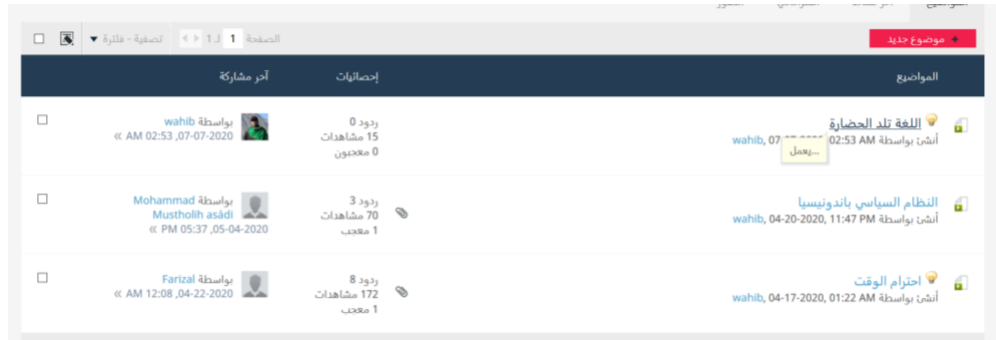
+ موضوع جديد

الصفحة 1 لـ 1

تصفية - فلترة

المواضيع | إحصائيات | آخر مشاركة

اللغة تلد الحضارة
أنشئ بواسطة wahib, 07-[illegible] 02:53 AM
...يعمل
ردود 0
15 مشاهدات
0 معجبون
بواسطة wahib
07-07-2020, 02:53 AM »

النظام السياسي باندونيسيا
أنشئ بواسطة wahib, 04-20-2020, 11:47 PM
ردود 3
70 مشاهدات
1 معجب
بواسطة Mohammad Mustholih asâdi
05-04-2020, 05:37 PM »

احترام الوقت
أنشئ بواسطة wahib, 04-17-2020, 01:22 AM
ردود 8
172 مشاهدات
1 معجب
بواسطة Farizal
04-22-2020, 12:08 AM »